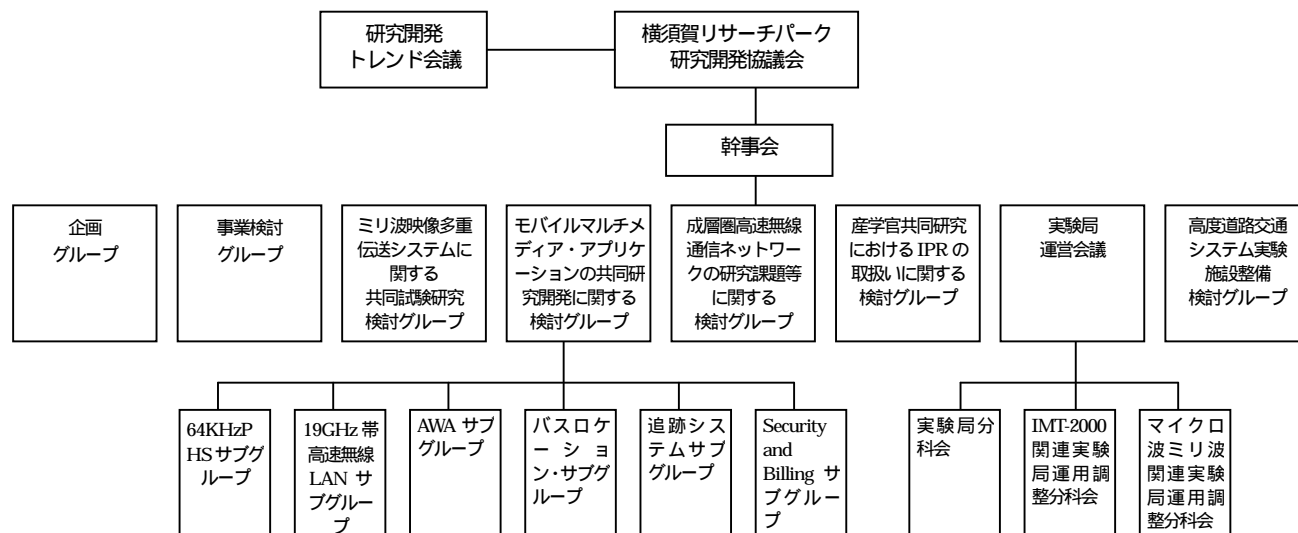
研究開発
トレンド会議

横須賀リサーチパーク
研究開発協議会

幹事会

企画
グループ

事業検討
グループ

ミリ波映像多重
伝送システムに
関する
共同試験研究
検討グループ

モバイルマルチメディア・アプリケーションの共同研究開発に関する
検討グループ

成層圏高速無線
通信ネットワークの研究課題等
に関する
検討グループ

産学官共同研究
における IPR の
取扱いに関する
検討グループ

実験局
運営会議

高度道路交通
システム実験
施設整備
検討グループ

64KHzP
HSサブグループ

19GHz帯
高速無線
LAN サブグループ

AWA サブグループ

バスロケーション・サブグループ

追跡システムサブグループ

Security and Billing サブグループ

実験局分科会

IMT-2000
関連実験
局運用調
整分科会

マイクロ
波ミリ波
関連実験
局運用調
整分科会